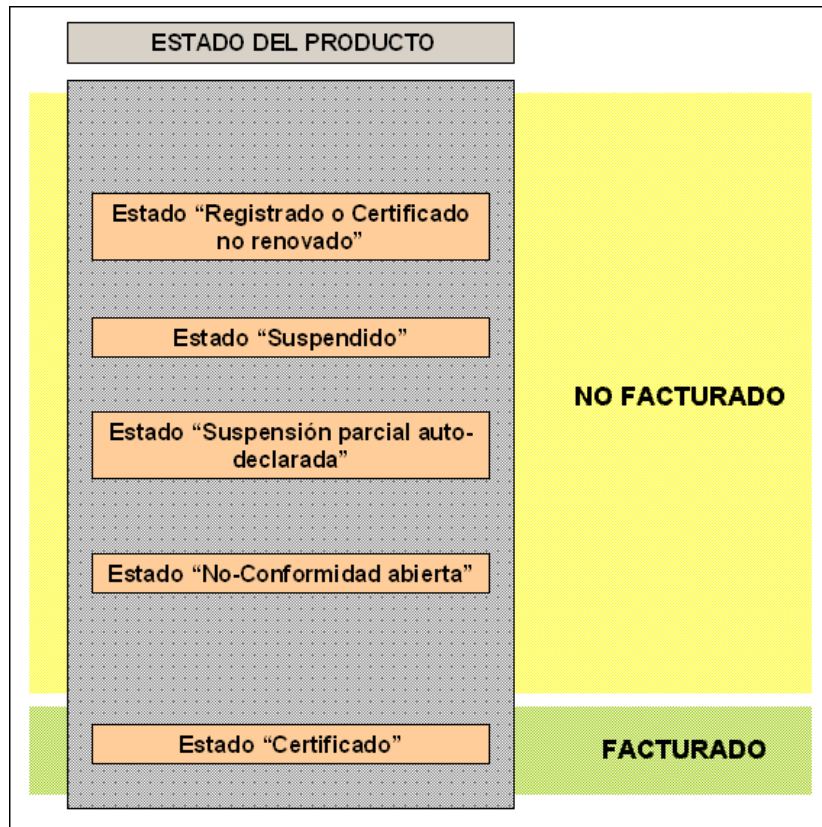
ESTADO DEL PRODUCTO

Estado “Registrado o Certificado no renovado”

Estado “Suspendido”

Estado “Suspensión parcial auto-declarada”

Estado “No-Conformidad abierta”

NO FACTURADO

Estado “Certificado”

FACTURADO